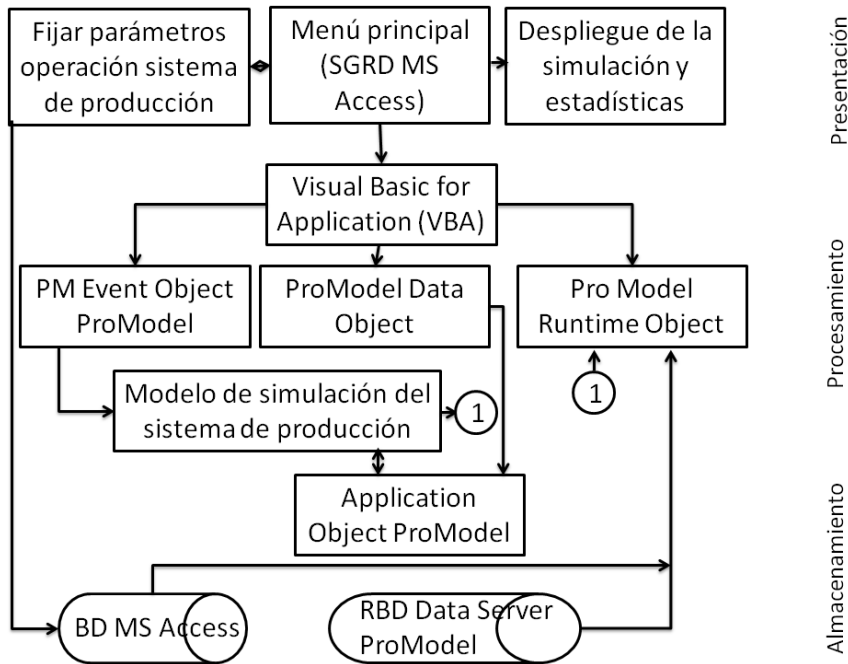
Fijar parámetros operación sistema de producción

Menú principal (SGRD MS Access)

Despliegue de la simulación y estadísticas

Presentación

Visual Basic for Application (VBA)

PM Event Object ProModel

ProModel Data Object

Pro Model Runtime Object

1

Procesamiento

Modelo de simulación del sistema de producción

1

Application Object ProModel

Almacenamiento

BD MS Access

RBD Data Server ProModel